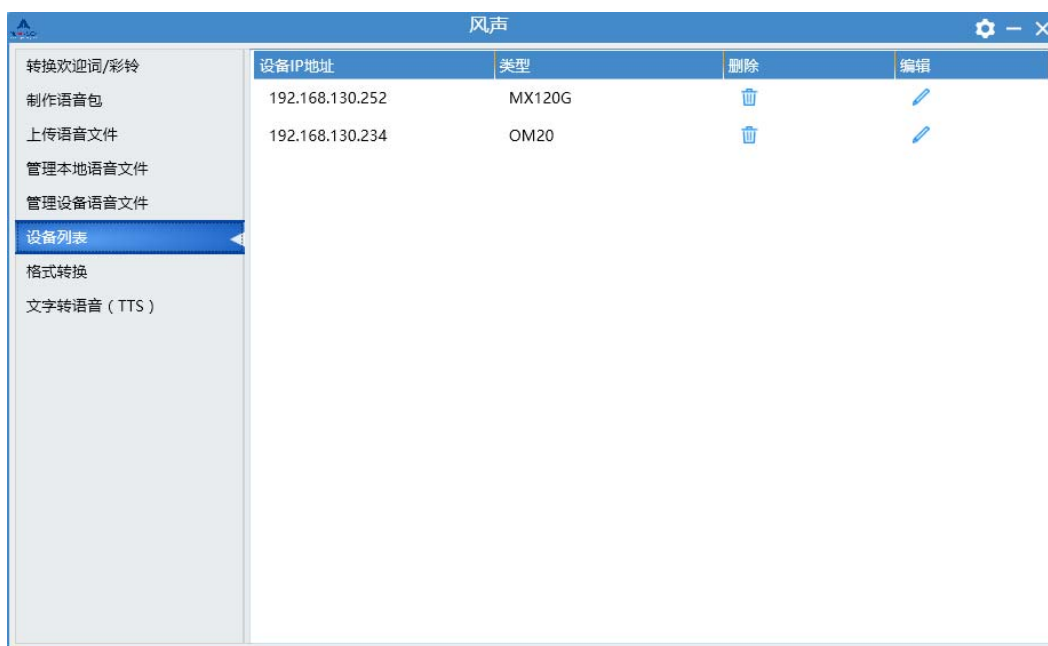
风声

转换欢迎词/彩铃
制作语音包
上传语音文件
管理本地语音文件
管理设备语音文件
设备列表
格式转换
文字转语音（TTS）

| 设备IP地址 | 类型 | 删除 | 编辑 |
|---|---|---|---|
| 192.168.130.252 | MX120G | | |
| 192.168.130.234 | OM20 | | |